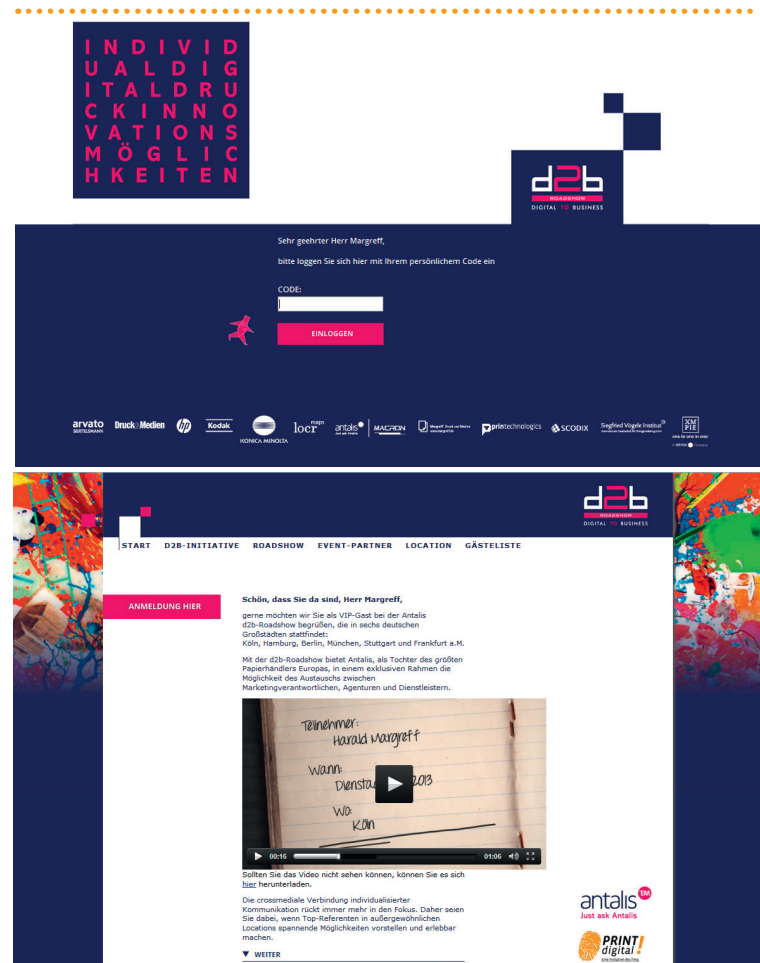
INDIVID
UALDIG
ITALDRU
CKINNO
VATIONS
MÖGLICH
KEITEN

d2b
ROADSHOW
DIGITAL TO BUSINESS

Sehr geehrter Herr Margreff,

bitte loggen Sie sich hier mit Ihrem persönlichem Code ein

CODE:

EINLOGGEN

arvato BERTELSMANN Druck&Medien hp Kodak KONICA MINOLTA locr maps antalis MACRON Margreff printechnologics SCODIX Siegfried Vögele Institut XMPIE

d2b
ROADSHOW
DIGITAL TO BUSINESS

START D2B-INITIATIVE ROADSHOW EVENT-PARTNER LOCATION GÄSTELISTE

ANMELDUNG HIER

Schön, dass Sie da sind, Herr Margreff,

gerne möchten wir Sie als VIP-Gast bei der Antalis d2b-Roadshow begrüßen, die in sechs deutschen Großstädten stattfindet:
Köln, Hamburg, Berlin, München, Stuttgart und Frankfurt a.M.

Mit der d2b-Roadshow bietet Antalis, als Tochter des größten Papierhändlers Europas, in einem exklusiven Rahmen die Möglichkeit des Austauschs zwischen Marketingverantwortlichen, Agenturen und Dienstleistern.

Teilnehmer:
Harald Margreff
Wann:
Dienstag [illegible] 2013
Wo:
Köln

00:16 01:06

Sollten Sie das Video nicht sehen können, können Sie es sich hier herunterladen.

Die crossmediale Verbindung individualisierter Kommunikation rückt immer mehr in den Fokus. Daher seien Sie dabei, wenn Top-Referenten in außergewöhnlichen Locations spannende Möglichkeiten vorstellen und erlebbar machen.

▼ WEITER

antalis TM
Just ask Antalis

PRINT digital!